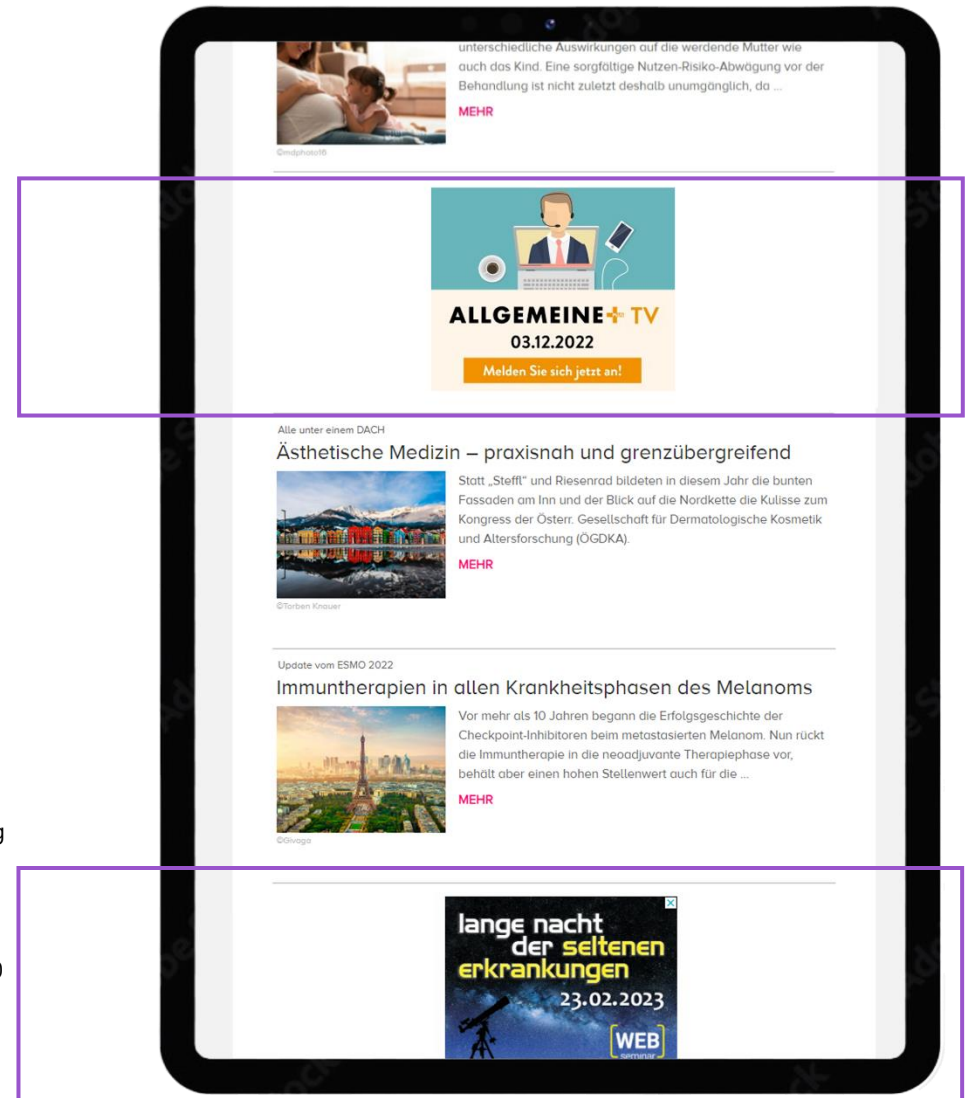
unterschiedliche Auswirkungen auf die werdende Mutter wie auch das Kind. Eine sorgfältige Nutzen-Risiko-Abwägung vor der Behandlung ist nicht zuletzt deshalb unumgänglich, da ...

MEHR

©mdphoto16

ALLGEMEINE+ TV
03.12.2022
Melden Sie sich jetzt an!

Alle unter einem DACH

Ästhetische Medizin – praxisnah und grenzübergreifend

Statt „Steffl" und Riesenrad bildeten in diesem Jahr die bunten Fassaden am Inn und der Blick auf die Nordkette die Kulisse zum Kongress der Österr. Gesellschaft für Dermatologische Kosmetik und Altersforschung (ÖGDKA).

MEHR

©Torben Knauer

Update vom ESMO 2022

Immuntherapien in allen Krankheitsphasen des Melanoms

Vor mehr als 10 Jahren begann die Erfolgsgeschichte der Checkpoint-Inhibitoren beim metastasierten Melanom. Nun rückt die Immuntherapie in die neoadjuvante Therapiephase vor, behält aber einen hohen Stellenwert auch für die ...

MEHR

©Givaga

lange nacht der seltenen erkrankungen
23.02.2023
WEB seminar